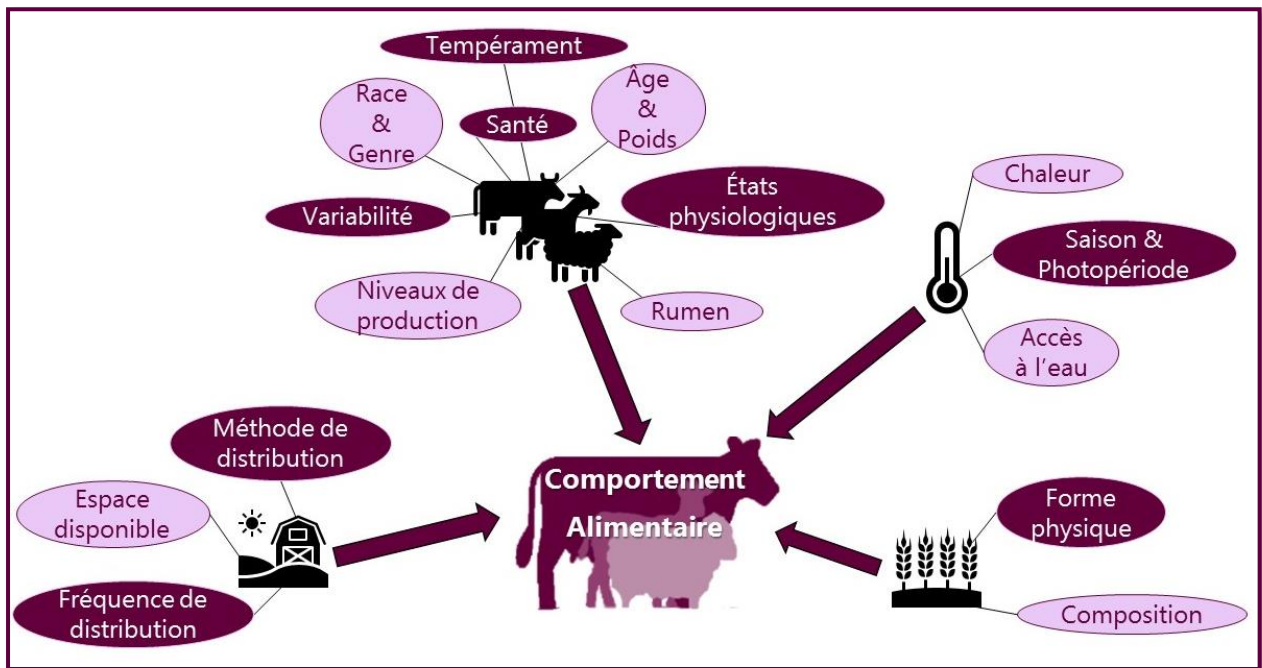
Tempérament

Race & Genre

Santé

Âge & Poids

Variabilité

États physiologiques

Niveaux de production

Rumen

Chaleur

Saison & Photopériode

Accès à l'eau

Méthode de distribution

Espace disponible

Fréquence de distribution

Comportement Alimentaire

Forme physique

Composition